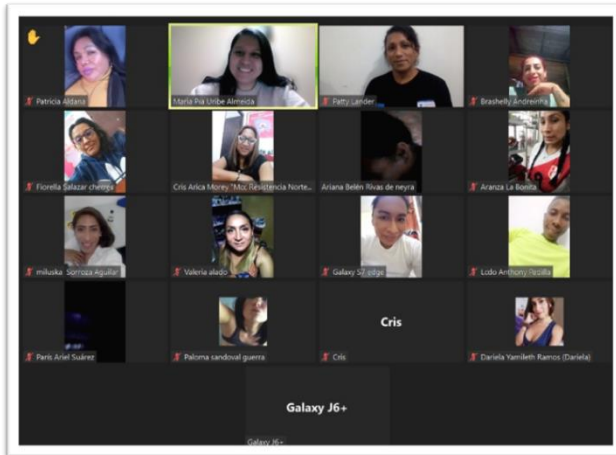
Patricia Aldana
Maria Pia Uribe Almeida
Patty Lander
Brashelly Andreinna
Fiorella Salazar chergre
Cris Arica Morey "Moc Resistencia Norte...
Ariana Belén Rivas de neyra
Aranza La Bonita
miluska Sorroza Aguilar
Valeria alado
Galaxy S7 edge
Lodo Anthony Pecilla
Paris Ariel Suárez
Paloma sandoval guerra
Cris
Cris
Dariela Yamileth Ramos (Dariela)
Galaxy J6+
Galaxy J6+